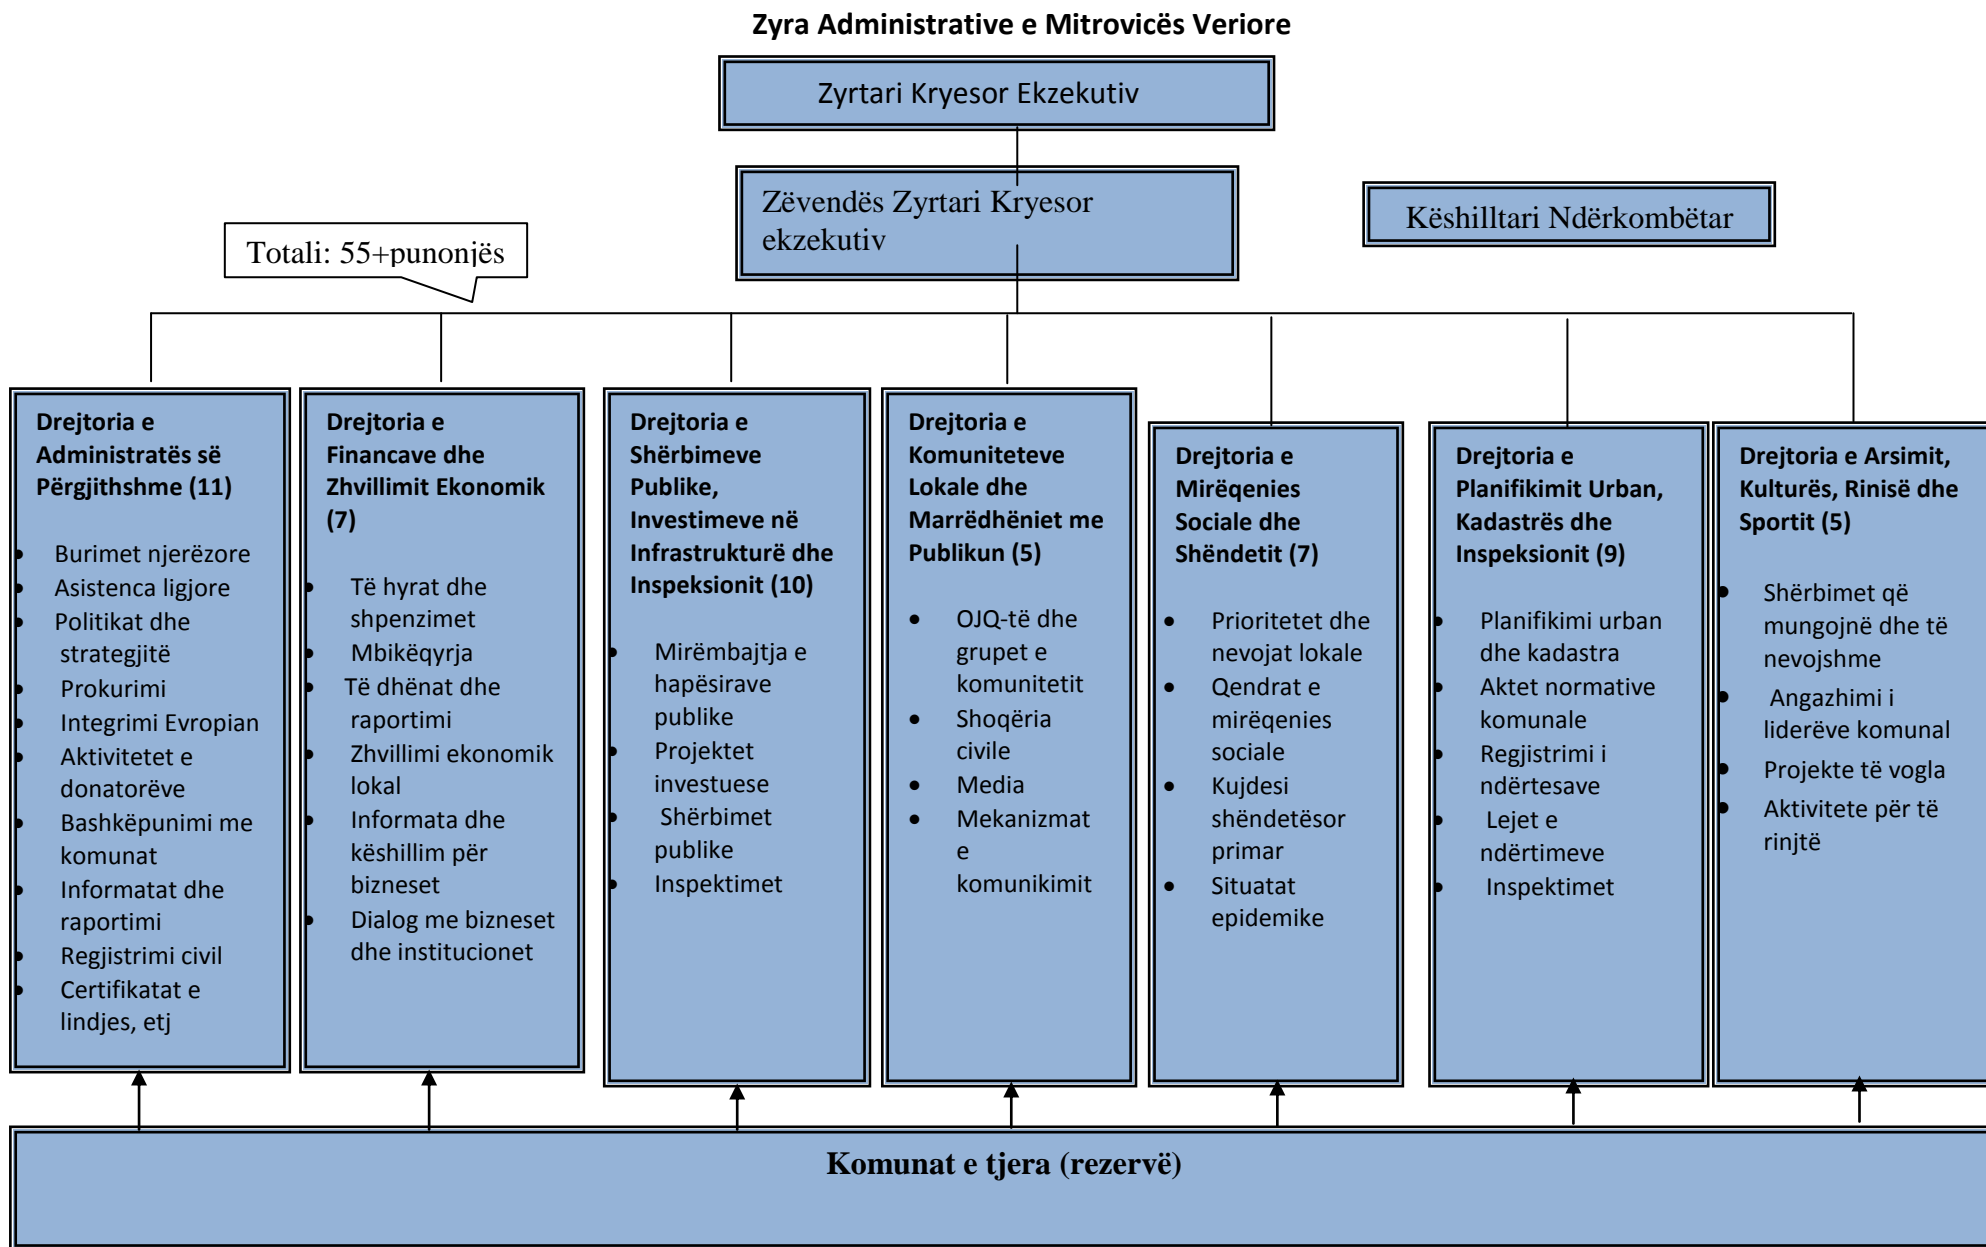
Zyra Administrative e Mitrovicës Veriore

Zyrtari Kryesor Ekzekutiv

Zëvendës Zyrtari Kryesor ekzekutiv

Këshilltari Ndërkombëtar

Totali: 55+punonjës

Drejtoria e Administratës së Përgjithshme (11)
- Burimet njerëzore
- Asistenca ligjore
- Politikat dhe strategjitë
- Prokurimi
- Integrimi Evropian
- Aktivitetet e donatorëve
- Bashkëpunimi me komunat
- Informatat dhe raportimi
- Regjistrimi civil
- Certifikatat e lindjes, etj

Drejtoria e Financave dhe Zhvillimit Ekonomik (7)
- Të hyrat dhe shpenzimet
- Mbikëqyrja
- Të dhënat dhe raportimi
- Zhvillimi ekonomik lokal
- Informata dhe këshillim për bizneset
- Dialog me bizneset dhe institucionet

Drejtoria e Shërbimeve Publike, Investimeve në Infrastrukturë dhe Inspeksionit (10)
- Mirëmbajtja e hapësirave publike
- Projektet investuese
- Shërbimet publike
- Inspektimet

Drejtoria e Komuniteteve Lokale dhe Marrëdhëniet me Publikun (5)
- OJQ-të dhe grupet e komunitetit
- Shoqëria civile
- Media
- Mekanizmat e komunikimit

Drejtoria e Mirëqenies Sociale dhe Shëndetit (7)
- Prioritetet dhe nevojat lokale
- Qendrat e mirëqenies sociale
- Kujdesi shëndetësor primar
- Situatat epidemike

Drejtoria e Planifikimit Urban, Kadastrës dhe Inspeksionit (9)
- Planifikimi urban dhe kadastra
- Aktet normative komunale
- Regjistrimi i ndërtesave
- Lejet e ndërtimeve
- Inspektimet

Drejtoria e Arsimit, Kulturës, Rinisë dhe Sportit (5)
- Shërbimet që mungojnë dhe të nevojshme
- Angazhimi i liderëve komunal
- Projekte të vogla
- Aktivitete për të rinjtë

Komunat e tjera (rezervë)